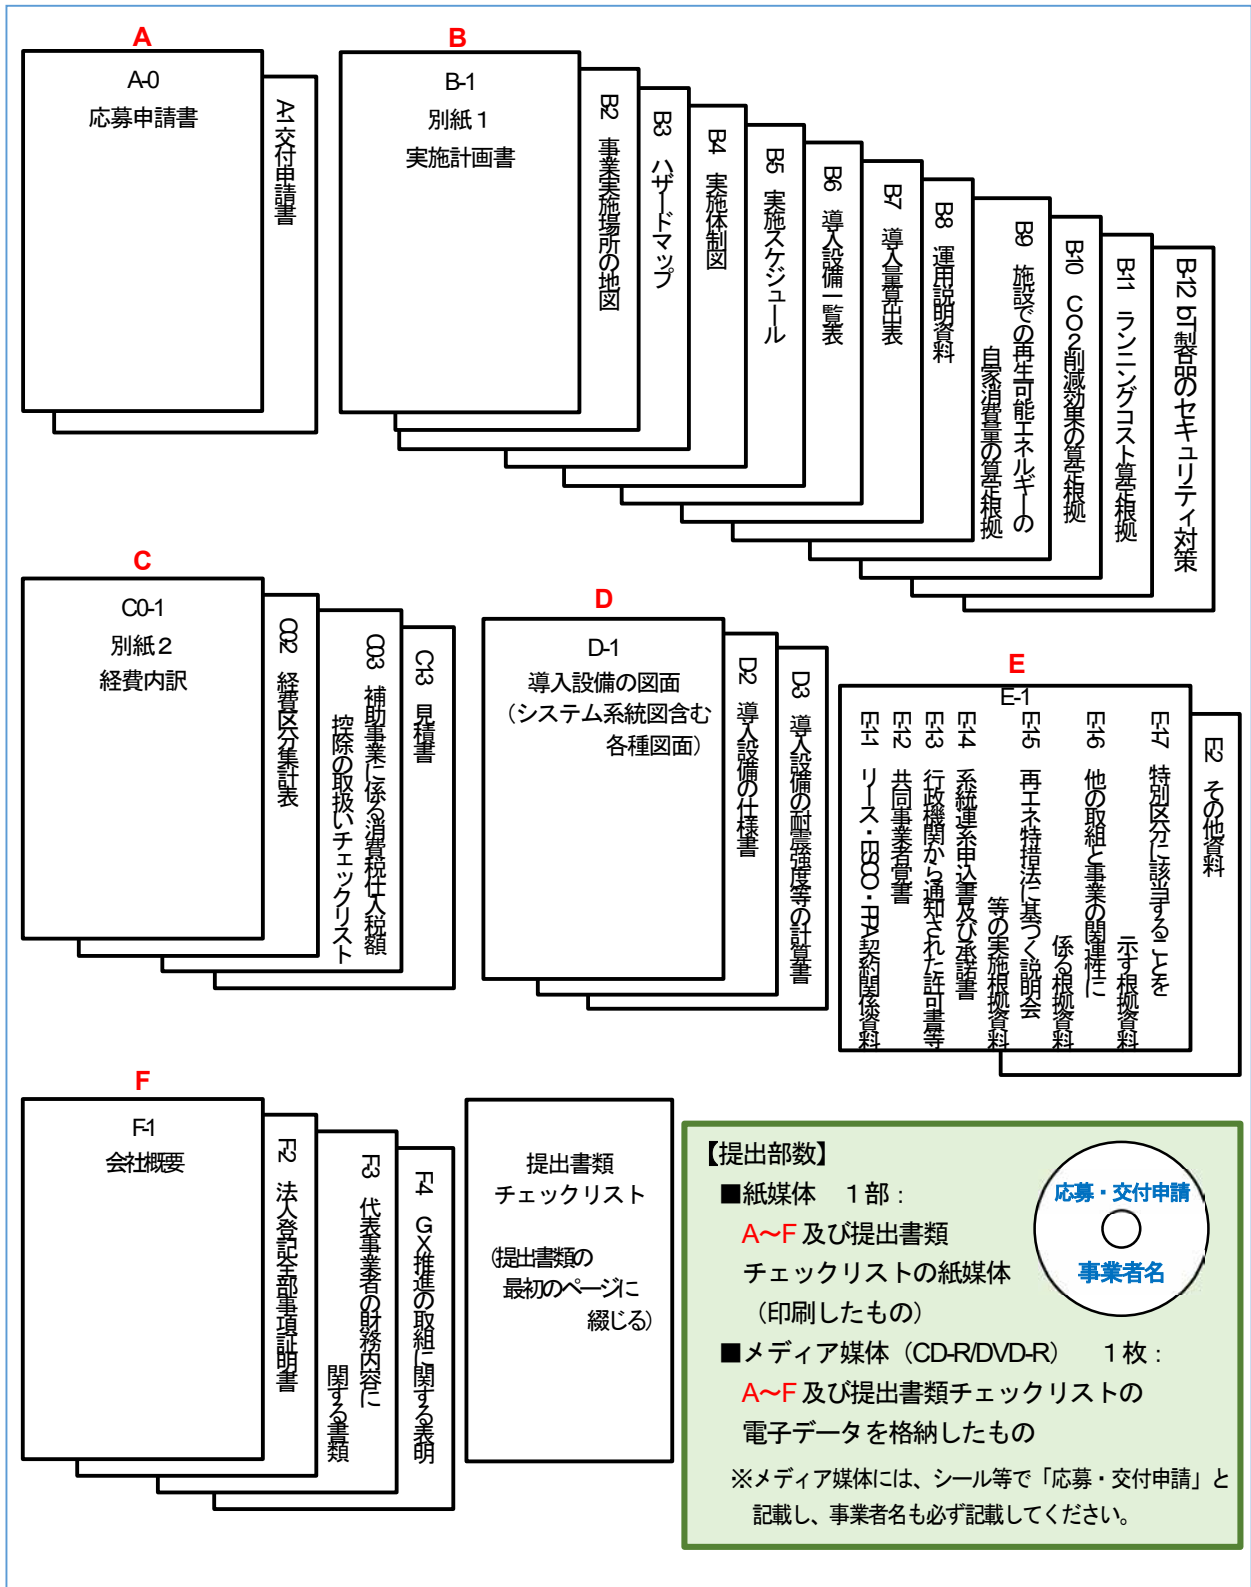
A

A-0
応募申請書

A-1 交付申請書

B

B-1
別紙１
実施計画書

B2 事業実施場所の地図

B3 ハザードマップ

B4 実施体制図

B5 実施スケジュール

B6 導入設備一覧表

B7 導入量算出表

B8 運用説明資料

B9 施設での再生可能エネルギーの自家消費量の算定根拠

B10 CO2削減効果の算定根拠

B11 ランニングコスト算定根拠

B12 IoT製品のセキュリティ対策

C

C0-1
別紙２
経費内訳

C02 経費区分集計表

C03 補助事業に係る消費税仕入税額控除の取扱いチェックリスト

C3 見積書

D

D-1
導入設備の図面
（システム系統図含む各種図面）

D2 導入設備の仕様書

D3 導入設備の耐震強度等の計算書

E

E-1

E-11 リース・ESCO・PPA契約関係資料

E-12 共同事業者覚書

E-13 行政機関から通知された許可書等

E-14 系統連系申込書及び承諾書

E-15 再エネ特措法に基づく説明会等の実施根拠資料

E-16 他の取組と事業の関連性に係る根拠資料

E-17 特別区分に該当することを示す根拠資料

E2 その他資料

F

F-1
会社概要

F2 法人登記全部事項証明書

F3 代表事業者の財務内容に関する書類

F4 GX推進の取組に関する表明

提出書類
チェックリスト

(提出書類の最初のページに綴じる)

【提出部数】
■紙媒体　１部：
A～F 及び提出書類チェックリストの紙媒体
（印刷したもの）
■メディア媒体（CD-R/DVD-R）　１枚：
A～F 及び提出書類チェックリストの電子データを格納したもの
※メディア媒体には、シール等で「応募・交付申請」と記載し、事業者名も必ず記載してください。

応募・交付申請
事業者名